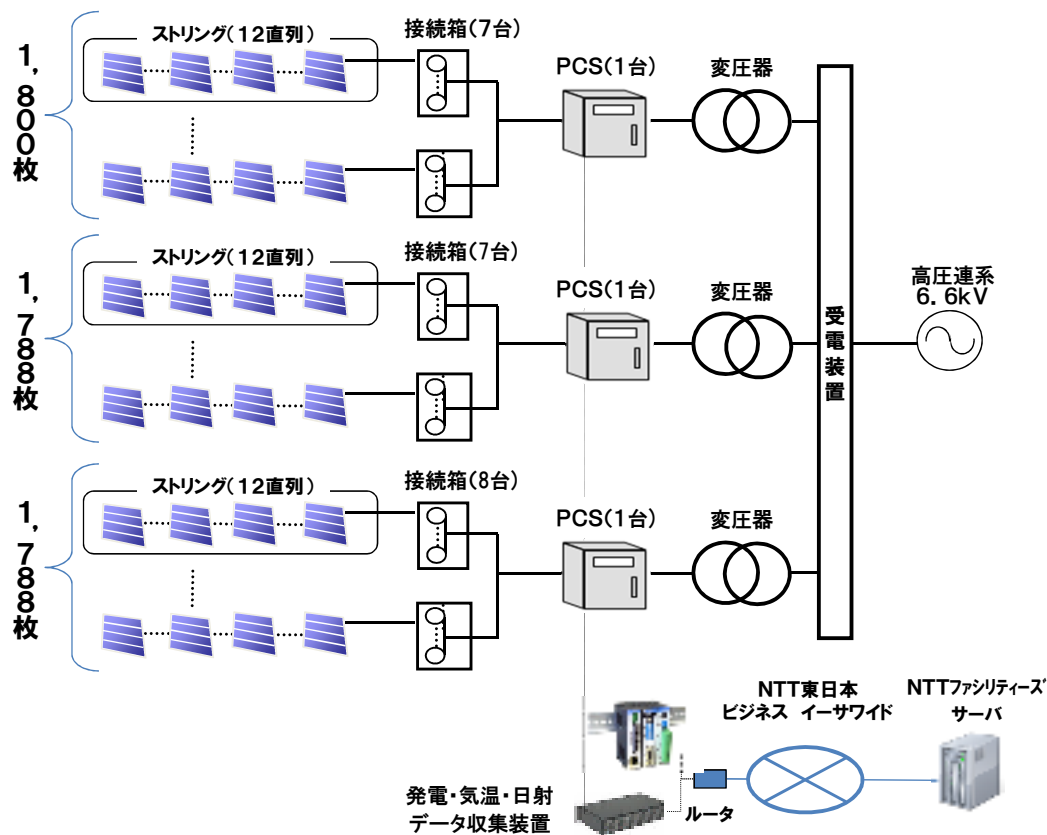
1,800枚

ストリング（12直列）

接続箱(7台)

PCS(1台)

変圧器

1,788枚

ストリング（12直列）

接続箱(7台)

PCS(1台)

変圧器

受電装置

高圧連系
6.6kV

1,788枚

ストリング（12直列）

接続箱(8台)

PCS(1台)

変圧器

NTT東日本
ビジネス　イーサワイド

NTTファシリティーズ
サーバ

発電・気温・日射
データ収集装置

ルータ